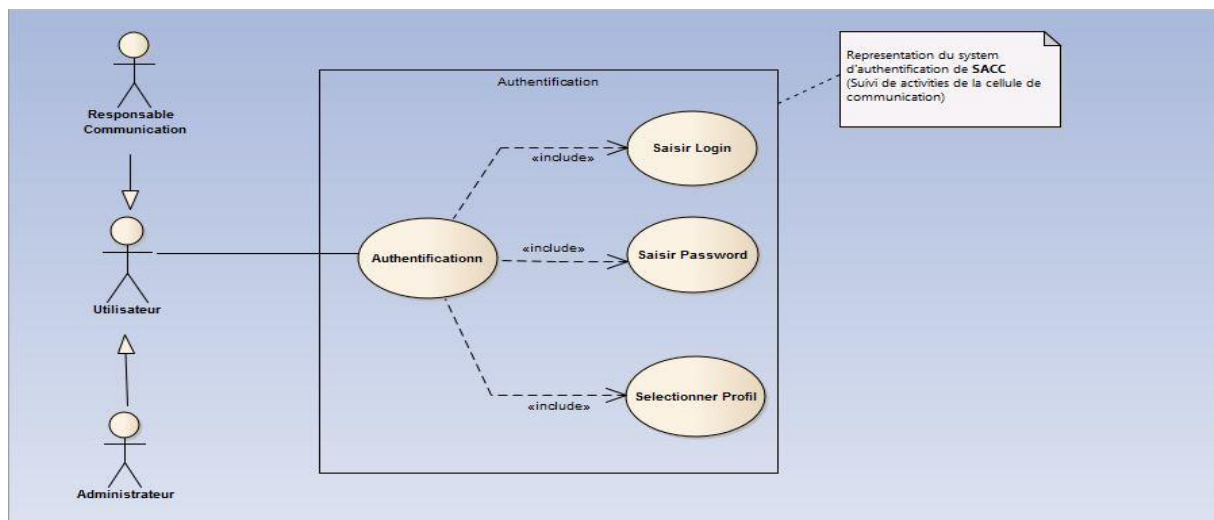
Responsable Communication

Utilisateur

Administrateur

Authentification

Representation du system d'authentification de **SACC** (Suivi de activities de la cellule de communication)

«include»

Saisir Login

Authentificationn

«include»

Saisir Password

«include»

Selectionner Profil